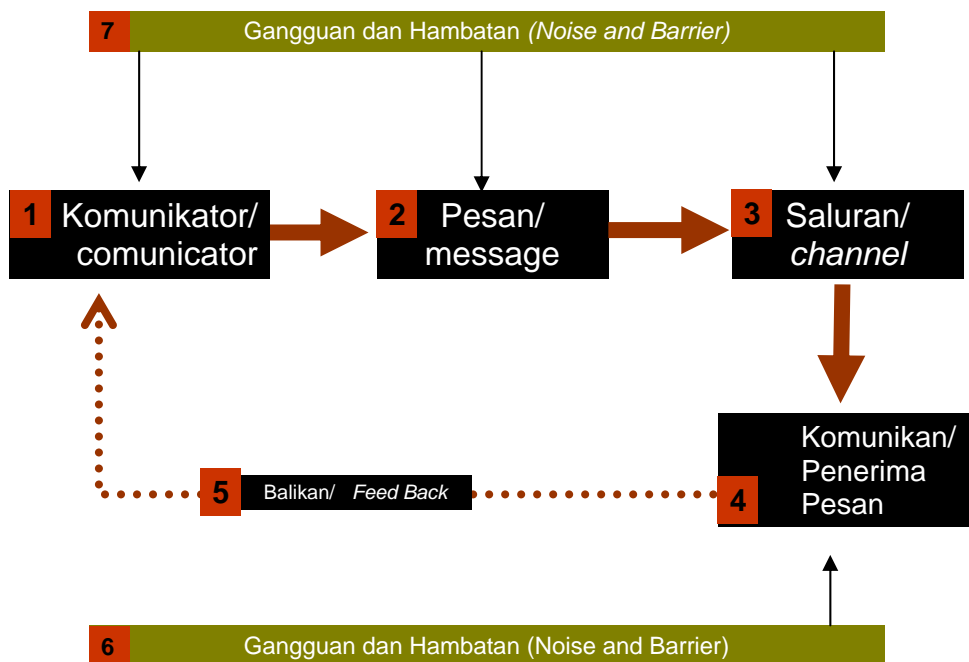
7 Gangguan dan Hambatan *(Noise and Barrier)*

1 Komunikator/ comunicator

2 Pesan/ message

3 Saluran/ *channel*

4 Komunikan/ Penerima Pesan

5 Balikan/ *Feed Back*

6 Gangguan dan Hambatan (Noise and Barrier)